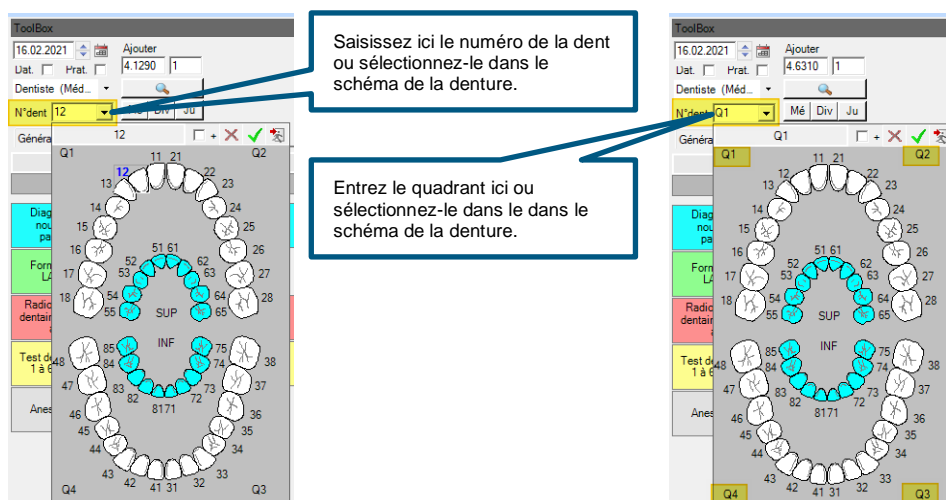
ToolBox
16.02.2021
Ajouter
Dat.
Prat.
4.1290
1
Dentiste (Méd...
N°dent
12
Mé
Div
Ju
Généra
12
+
Q1
Q2
11 21
12
22
13
23
14
24
15
25
16
26
17
27
18
28
52
62
53
63
51 61
54
64
55
65
SUP
INF
85
75
84
74
83
73
82
72
8171
48
38
47
37
46
36
45
35
44
34
43
33
42
32
41 31
Q4
Q3
Diag
nou
pa
Form
LA
Radio
dentair
Test de
1 à 6
Anes

Saisissez ici le numéro de la dent ou sélectionnez-le dans le schéma de la denture.

Entrez le quadrant ici ou sélectionnez-le dans le dans le schéma de la denture.

ToolBox
16.02.2021
Ajouter
Dat.
Prat.
4.6310
1
Dentiste (Méd...
N°dent
Q1
Mé
Div
Ju
Génér
Q1
+
Q1
Q2
11 21
12
22
13
23
14
24
15
25
16
26
17
27
18
28
52
62
53
63
51 61
54
64
55
65
SUP
INF
85
75
84
74
83
73
82
72
8171
48
38
47
37
46
36
45
35
44
34
43
33
42
32
41 31
Q4
Q3
Diag
nou
pa
Forn
LA
Radic
dentair
Test de
1 à 6
Anes